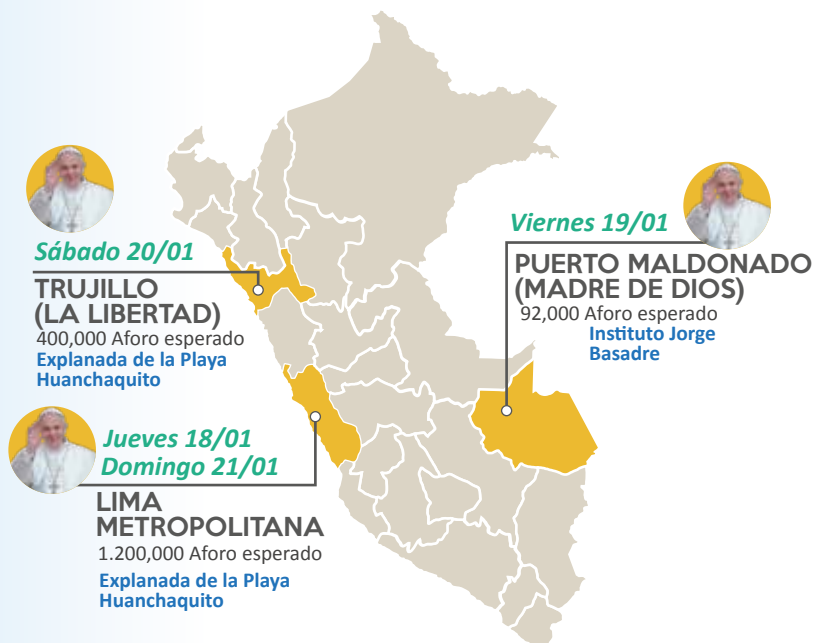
Sábado 20/01

TRUJILLO (LA LIBERTAD)

400,000 Aforo esperado

Explanada de la Playa Huanchaquito

Viernes 19/01

PUERTO MALDONADO (MADRE DE DIOS)

92,000 Aforo esperado

Instituto Jorge Basadre

Jueves 18/01
Domingo 21/01

LIMA METROPOLITANA

1.200,000 Aforo esperado

Explanada de la Playa Huanchaquito